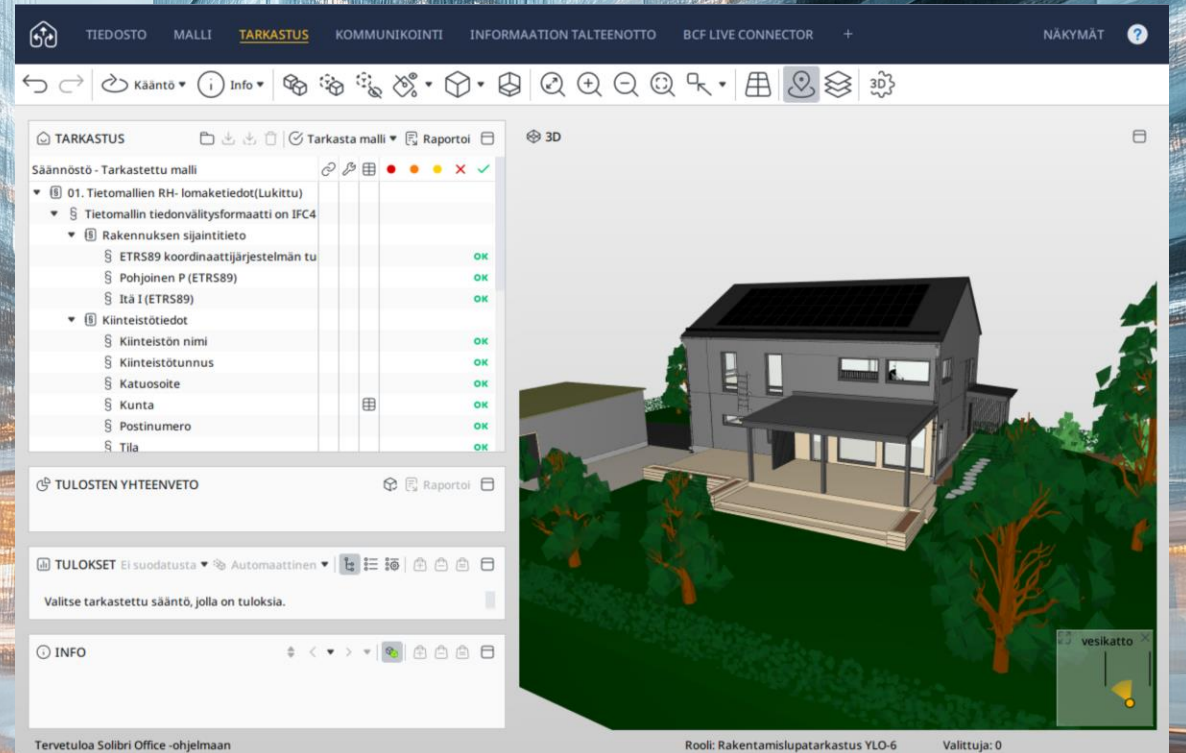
TIEDOSTO MALLI TARKASTUS KOMMUNIKOINTI INFORMAATION TALTEENOTTO BCF LIVE CONNECTOR + NÄKYMÄT ?

Kääntö ▾ Info ▾ 3D

TARKASTUS Tarkasta malli ▾ Raportoi

Säännöstö - Tarkastettu malli

01. Tietomallien RH- lomaketiedot(Lukittu)
Tietomallin tiedonvälitysformaatti on IFC4
Rakennuksen sijaintitieto
ETRS89 koordinaattijärjestelmän tu OK
Pohjoinen P (ETRS89) OK
Itä I (ETRS89) OK
Kiinteistötiedot
Kiinteistön nimi OK
Kiinteistötunnus OK
Katuosoite OK
Kunta OK
Postinumero OK
Tila OK

TULOSTEN YHTEENVETO Raportoi

TULOKSET Ei suodatusta ▾ Automaattinen ▾

Valitse tarkastettu sääntö, jolla on tuloksia.

INFO

3D

vesikatto

Tervetuloa Solibri Office -ohjelmaan

Rooli: Rakentamislupatarkastus YLO-6

Valittuja: 0